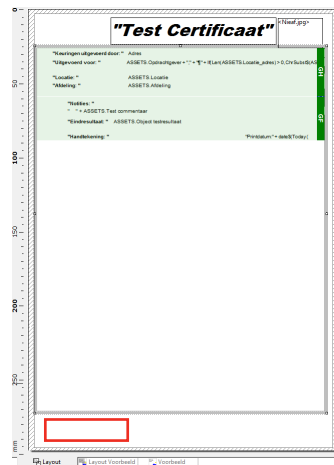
"Test Certificaat"

<Neaf.jpg>

"Keuringen uitgevoerd door: " Adres

"Uitgevoerd voor: " ASSETS.Opdrachtgever + ", " + "|" + If(Len(ASSETS.Locatie_adres) > 0, Chr.SubstB(AS

"Locatie: " ASSETS.Locatie

"Afdeling: " ASSETS.Afdeling

GH

"Notities: "

" " + ASSETS.Test commentaar

"Eindresultaat: " ASSETS.Object testresultaat

"Handtekening: " "Printdatum:" + date$(Today(

GF

50

100

150

200

250

mm

Layout

Layout Voorbeeld

Voorbeeld